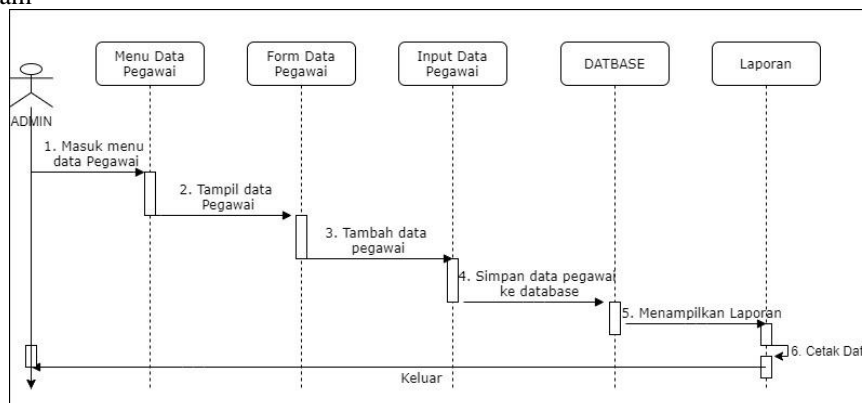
ain

ADMIN

Menu Data Pegawai

Form Data Pegawai

Input Data Pegawai

DATBASE

Laporan

1. Masuk menu data Pegawai

2. Tampil data Pegawai

3. Tambah data pegawai

4. Simpan data pegawai ke database

5. Menampilkan Laporan

6. Cetak Dat

Keluar